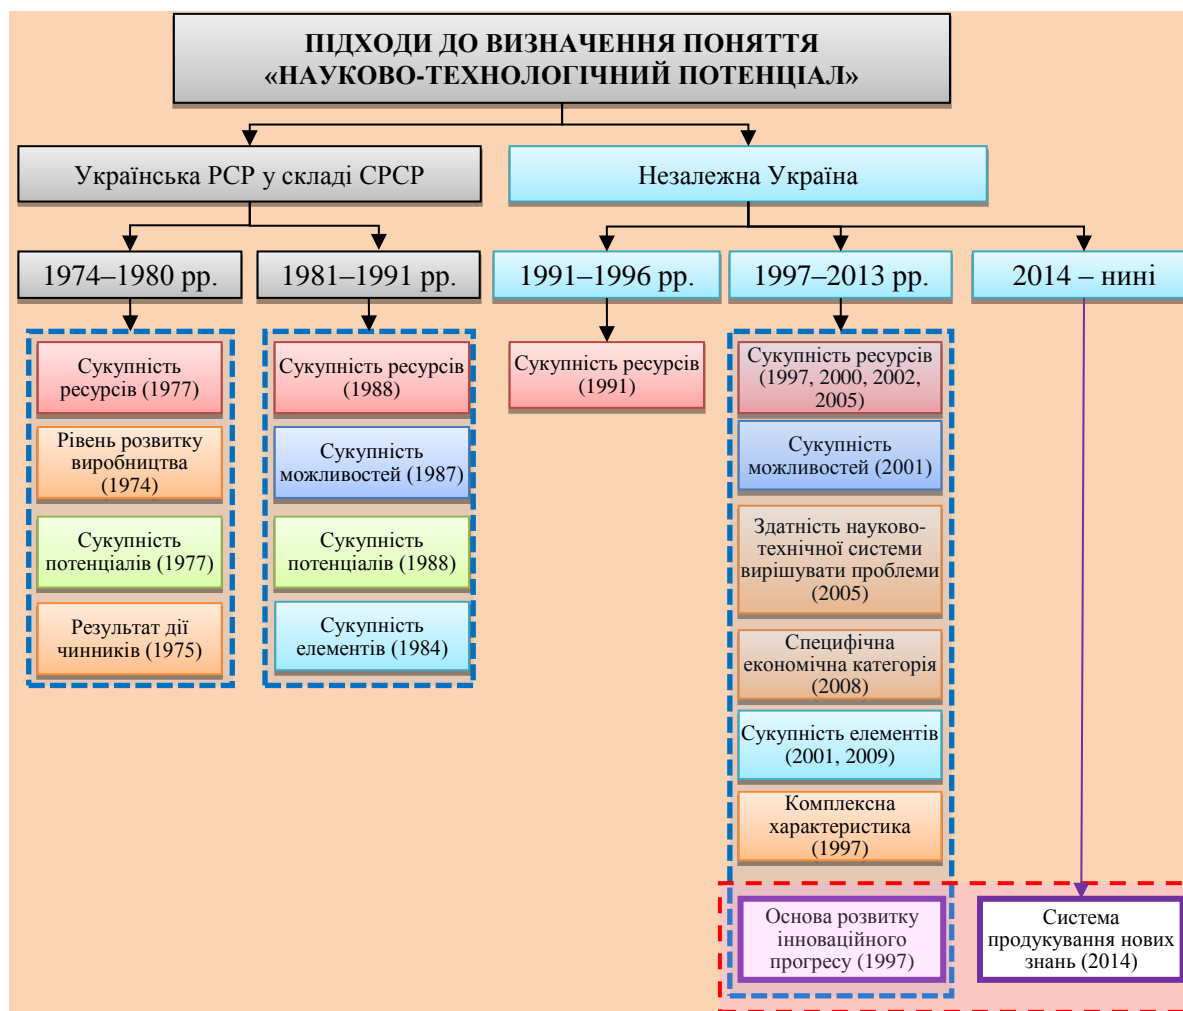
ПІДХОДИ ДО ВИЗНАЧЕННЯ ПОНЯТТЯ «НАУКОВО-ТЕХНОЛОГІЧНИЙ ПОТЕНЦІАЛ»

Українська РСР у складі СРСР

Незалежна Україна

1974–1980 рр.

1981–1991 рр.

1991–1996 рр.

1997–2013 рр.

2014 – нині

Сукупність ресурсів (1977)

Рівень розвитку виробництва (1974)

Сукупність потенціалів (1977)

Результат дії чинників (1975)

Сукупність ресурсів (1988)

Сукупність можливостей (1987)

Сукупність потенціалів (1988)

Сукупність елементів (1984)

Сукупність ресурсів (1991)

Сукупність ресурсів (1997, 2000, 2002, 2005)

Сукупність можливостей (2001)

Здатність науково-технічної системи вирішувати проблеми (2005)

Специфічна економічна категорія (2008)

Сукупність елементів (2001, 2009)

Комплексна характеристика (1997)

Основа розвитку інноваційного прогресу (1997)

Система продукування нових знань (2014)